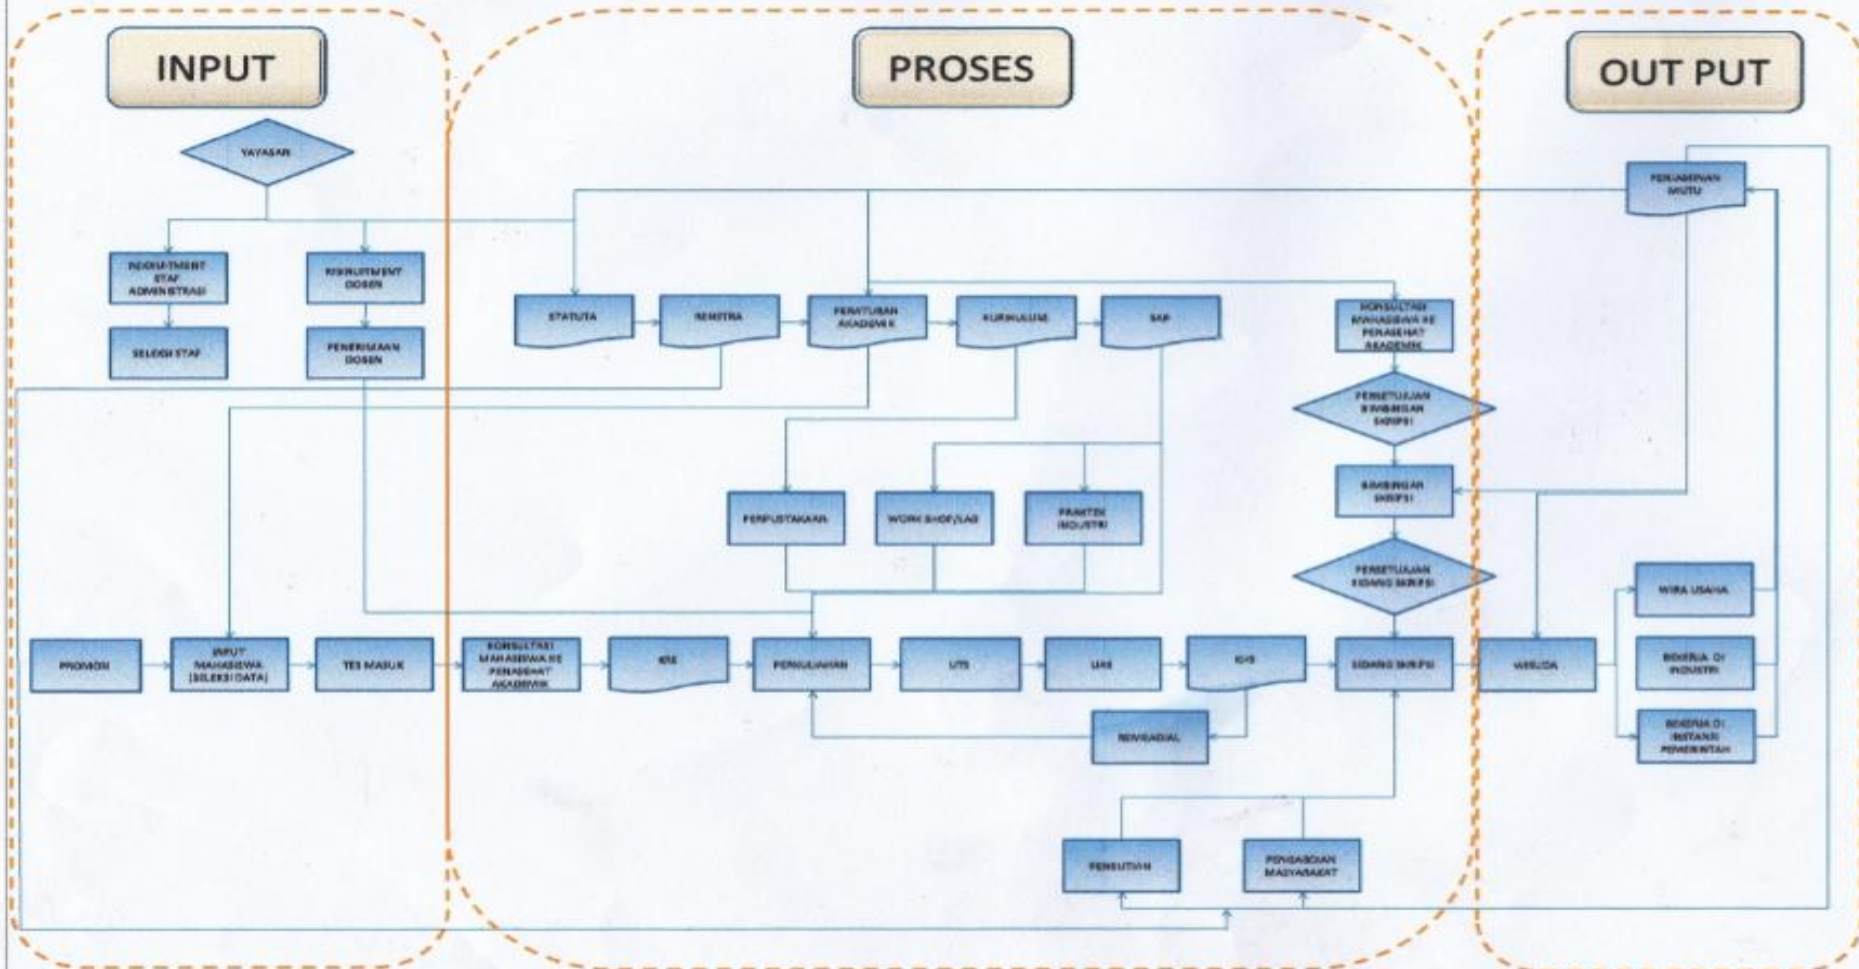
INPUT

PROSES

OUT PUT

YAYASAN

REKRUITMENT STAF ADMINISTRASI

REKRUITMENT DOSEN

SELEKSI STAF

PENERIMAAN DOSEN

STATUTA

RENSTRA

PERATURAN AKADEMIK

KURIKULUM

SAP

KONSULTASI MAHASISWA KE PENASEHAT AKADEMIK

PERSETUJUAN BIMBINGAN SKRIPSI

BIMBINGAN SKRIPSI

PERSETUJUAN SIDANG SKRIPSI

PENJAMINAN MUTU

PERPUSTAKAAN

WORK SHOP/LAB

PRAKTEK INDUSTRI

PROMOSI

INPUT MAHASISWA (SELEKSI DATA)

TES MASUK

KONSULTASI MAHASISWA KE PENASEHAT AKADEMIK

KRS

PERKULIAHAN

UTS

UAS

KHS

SIDANG SKRIPSI

WISUDA

WIRA USAHA

BEKERJA DI INDUSTRI

BEKERJA DI INSTANSI PEMERINTAH

REMIDIAL

PENELITIAN

PENGABDIAN MASYARAKAT